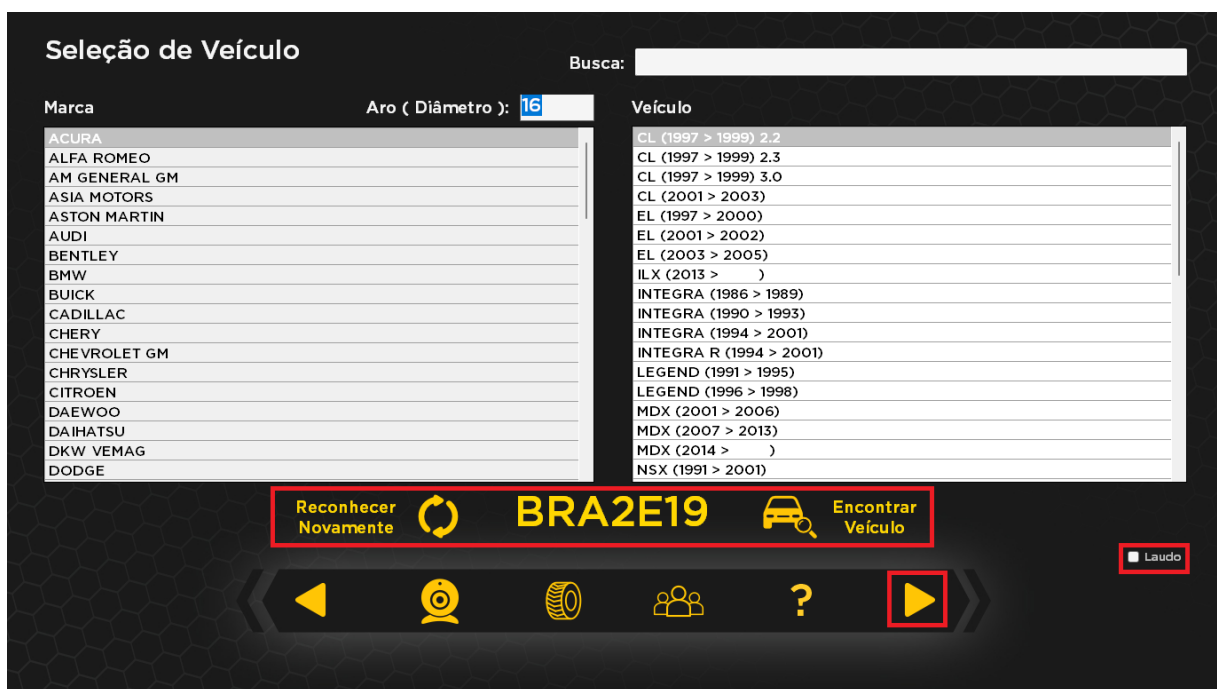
Seleção de Veículo

Busca:

Marca

Aro ( Diâmetro ): 16

Veículo

ACURA
ALFA ROMEO
AM GENERAL GM
ASIA MOTORS
ASTON MARTIN
AUDI
BENTLEY
BMW
BUICK
CADILLAC
CHERY
CHEVROLET GM
CHRYSLER
CITROEN
DAEWOO
DAIHATSU
DKW VEMAG
DODGE

CL (1997 > 1999) 2.2
CL (1997 > 1999) 2.3
CL (1997 > 1999) 3.0
CL (2001 > 2003)
EL (1997 > 2000)
EL (2001 > 2002)
EL (2003 > 2005)
ILX (2013 > )
INTEGRA (1986 > 1989)
INTEGRA (1990 > 1993)
INTEGRA (1994 > 2001)
INTEGRA R (1994 > 2001)
LEGEND (1991 > 1995)
LEGEND (1996 > 1998)
MDX (2001 > 2006)
MDX (2007 > 2013)
MDX (2014 > )
NSX (1991 > 2001)

Reconhecer Novamente

BRA2E19

Encontrar Veículo

Laudo